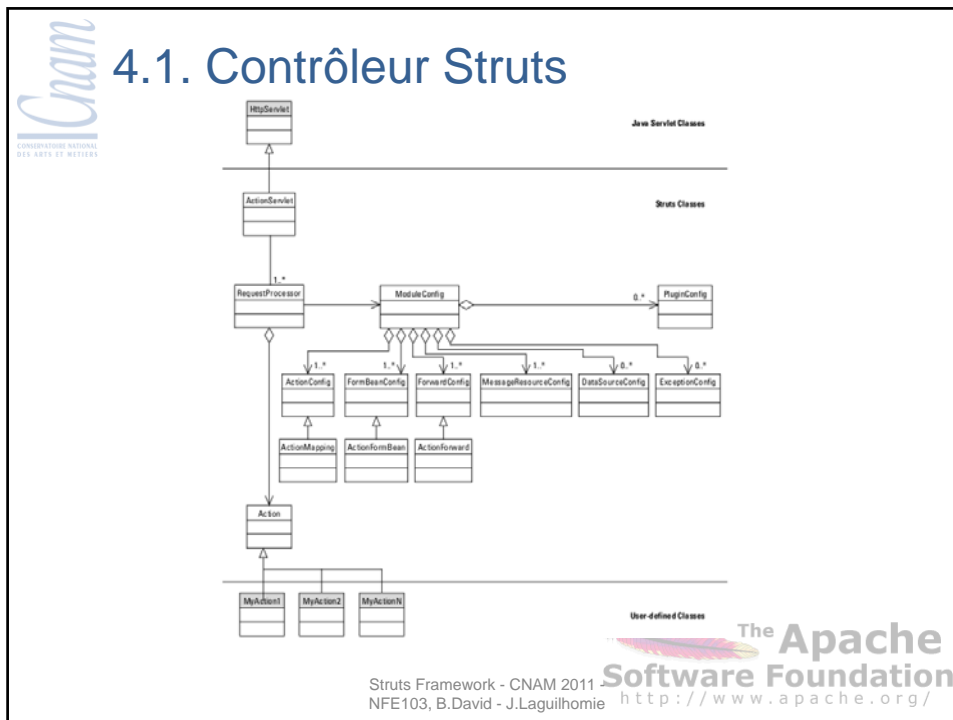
Cnam
CONSERVATOIRE NATIONAL DES ARTS ET METIERS

4.1. Contrôleur Struts

HttpServlet

Java Servlet Classes

ActionServlet

Struts Classes

1..*

RequestProcessor

ModuleConfig

0..*

PluginConfig

1..*

1..*

1..*

1..*

0..*

0..*

ActionConfig

FormBeanConfig

ForwardConfig

MessageResourceConfig

DataSourceConfig

ExceptionConfig

ActionMapping

ActionFormBean

ActionForward

Action

MyAction1

MyAction2

MyActionN

User-defined Classes

The Apache Software Foundation http://www.apache.org/

Struts Framework - CNAM 2011 - NFE103, B.David - J.Laguilhomie